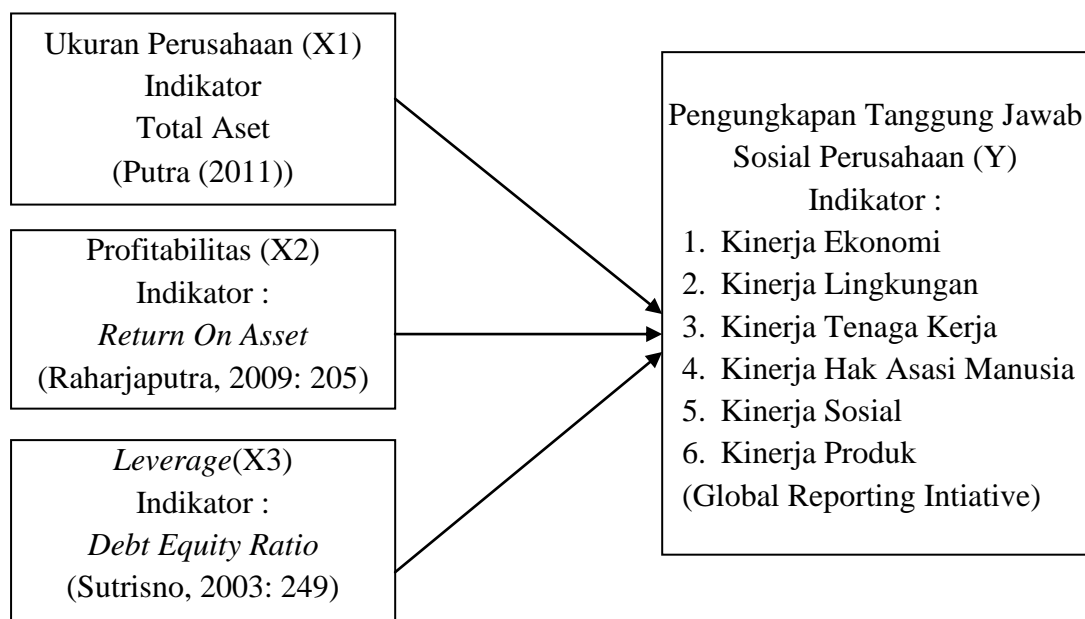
Ukuran Perusahaan (X1)
Indikator
Total Aset
(Putra (2011))

Profitabilitas (X2)
Indikator :
Return On Asset
(Raharjaputra, 2009: 205)

Leverage(X3)
Indikator :
Debt Equity Ratio
(Sutrisno, 2003: 249)

Pengungkapan Tanggung Jawab
Sosial Perusahaan (Y)
Indikator :
1. Kinerja Ekonomi
2. Kinerja Lingkungan
3. Kinerja Tenaga Kerja
4. Kinerja Hak Asasi Manusia
5. Kinerja Sosial
6. Kinerja Produk
(Global Reporting Intiative)